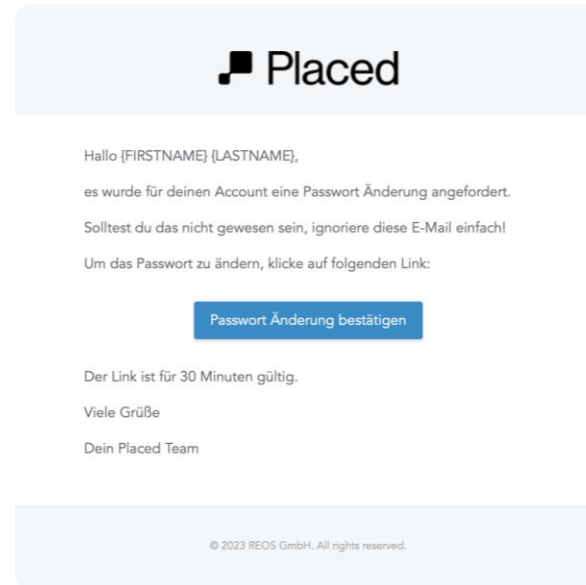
Placed

Hallo {FIRSTNAME} {LASTNAME},

es wurde für deinen Account eine Passwort Änderung angefordert.

Solltest du das nicht gewesen sein, ignoriere diese E-Mail einfach!

Um das Passwort zu ändern, klicke auf folgenden Link:

Passwort Änderung bestätigen

Der Link ist für 30 Minuten gültig.

Viele Grüße

Dein Placed Team

© 2023 REOS GmbH. All rights reserved.